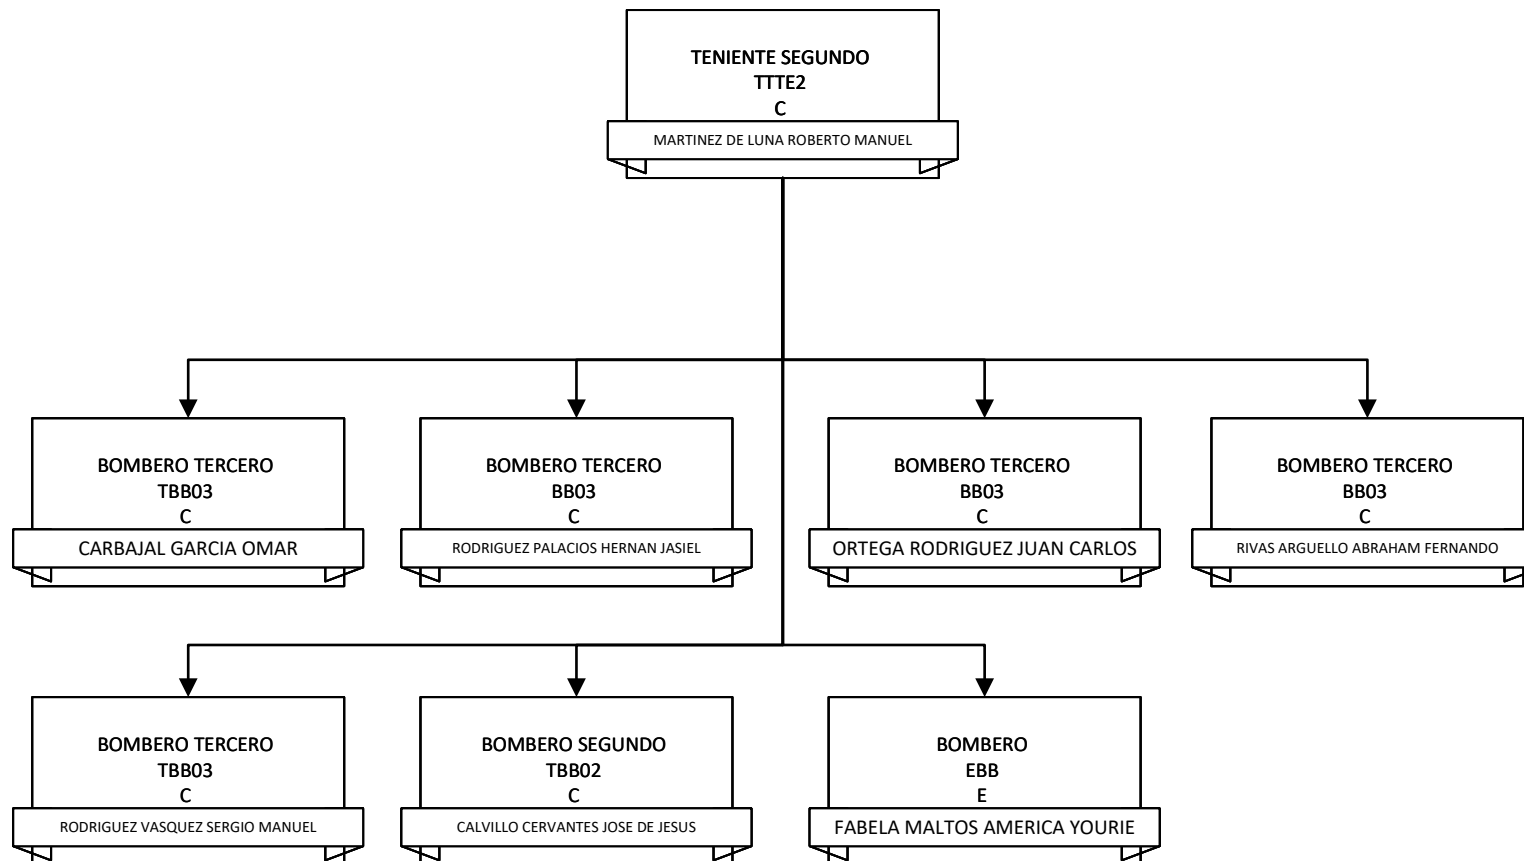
TENIENTE SEGUNDO
TTTE2
C
MARTINEZ DE LUNA ROBERTO MANUEL

BOMBERO TERCERO
TBB03
C
CARBAJAL GARCIA OMAR

BOMBERO TERCERO
BB03
C
RODRIGUEZ PALACIOS HERNAN JASIEL

BOMBERO TERCERO
BB03
C
ORTEGA RODRIGUEZ JUAN CARLOS

BOMBERO TERCERO
BB03
C
RIVAS ARGUELLO ABRAHAM FERNANDO

BOMBERO TERCERO
TBB03
C
RODRIGUEZ VASQUEZ SERGIO MANUEL

BOMBERO SEGUNDO
TBB02
C
CALVILLO CERVANTES JOSE DE JESUS

BOMBERO
EBB
E
FABELA MALTOS AMERICA YOURIE